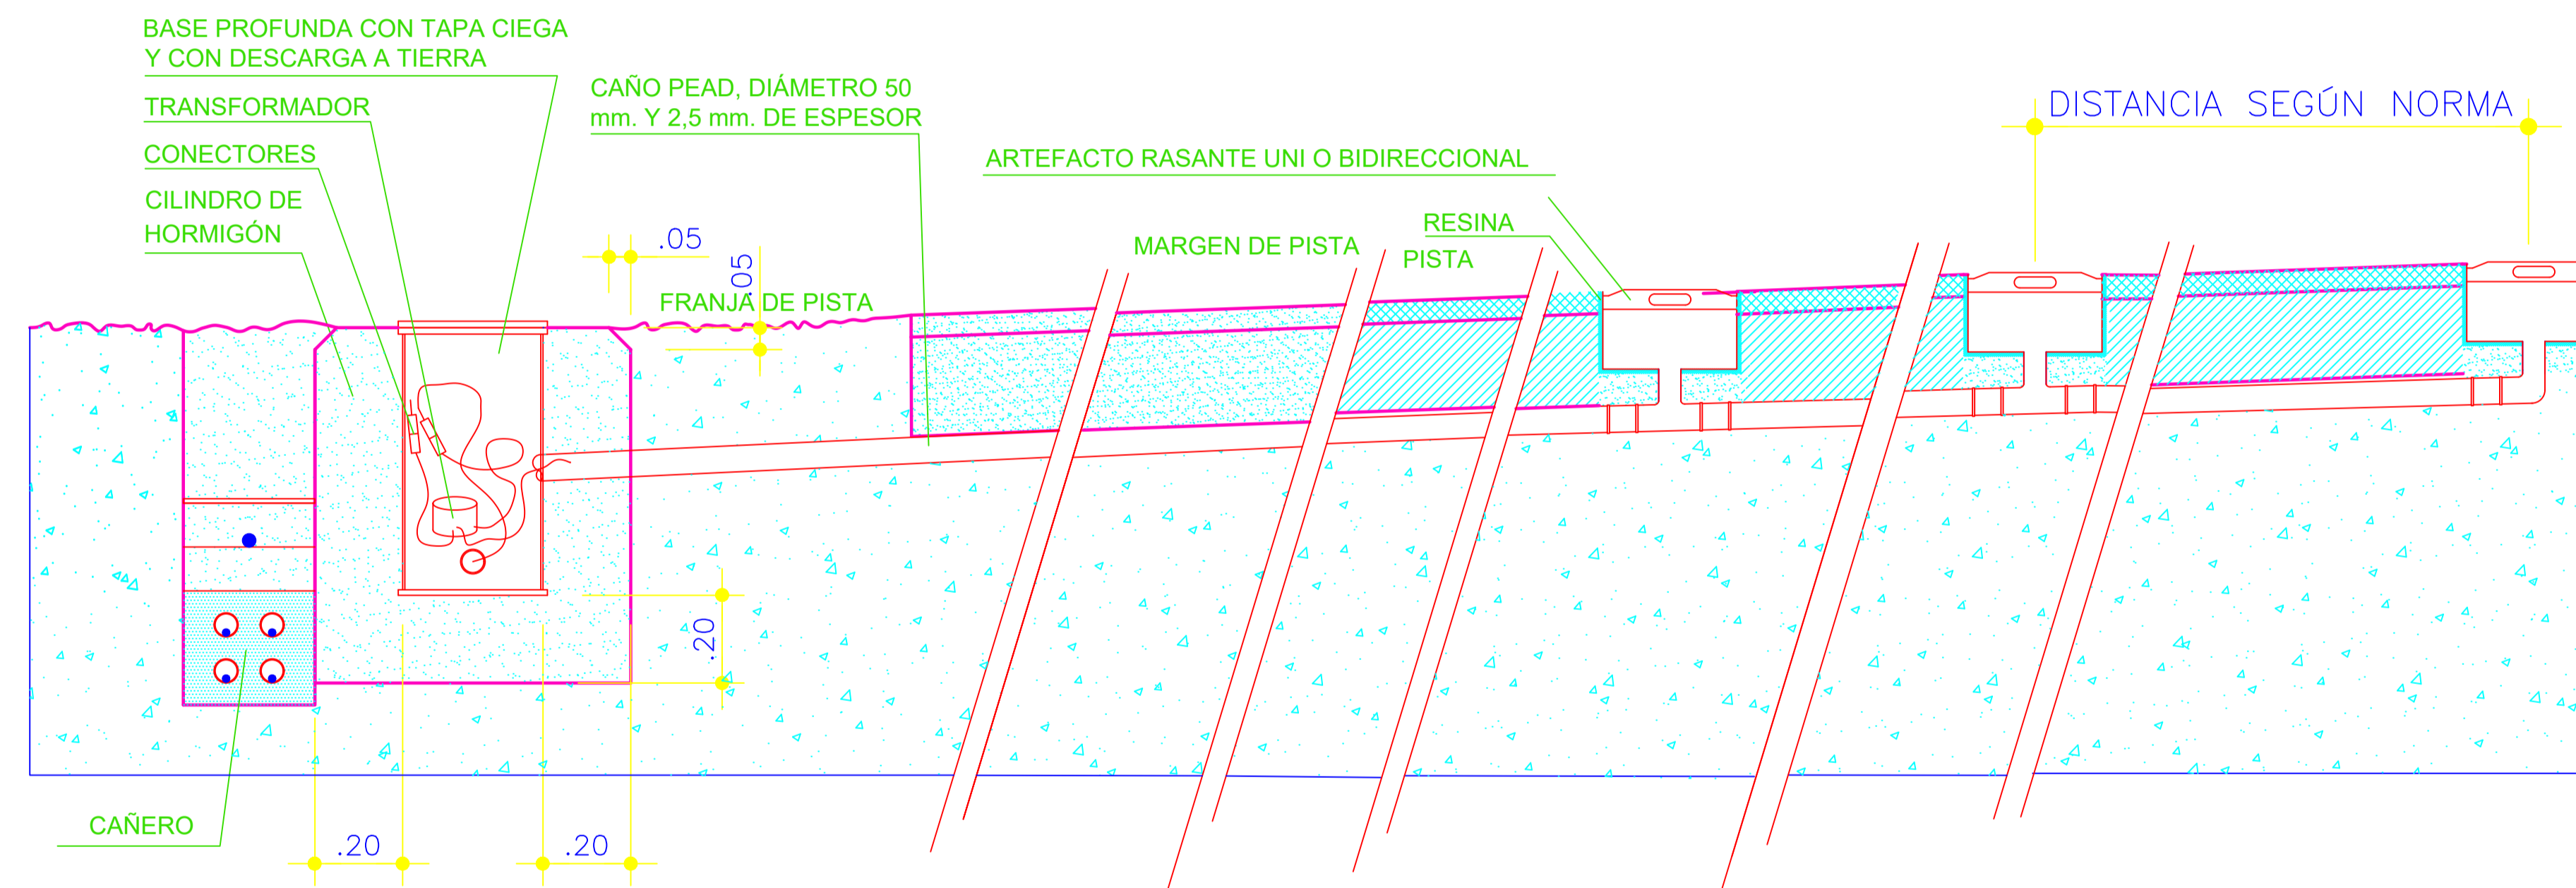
BASE PROFUNDA CON TAPA CIEGA
Y CON DESCARGA A TIERRA

TRANSFORMADOR

CONECTORES

CILINDRO DE
HORMIGÓN

CAÑO PEAD, DIÁMETRO 50
mm. Y 2,5 mm. DE ESPESOR

.05

.05

FRANJA DE PISTA

ARTEFACTO RASANTE UNI O BIDIRECCIONAL

MARGEN DE PISTA

RESINA

PISTA

DISTANCIA SEGÚN NORMA

.20

CAÑERO

.20

.20